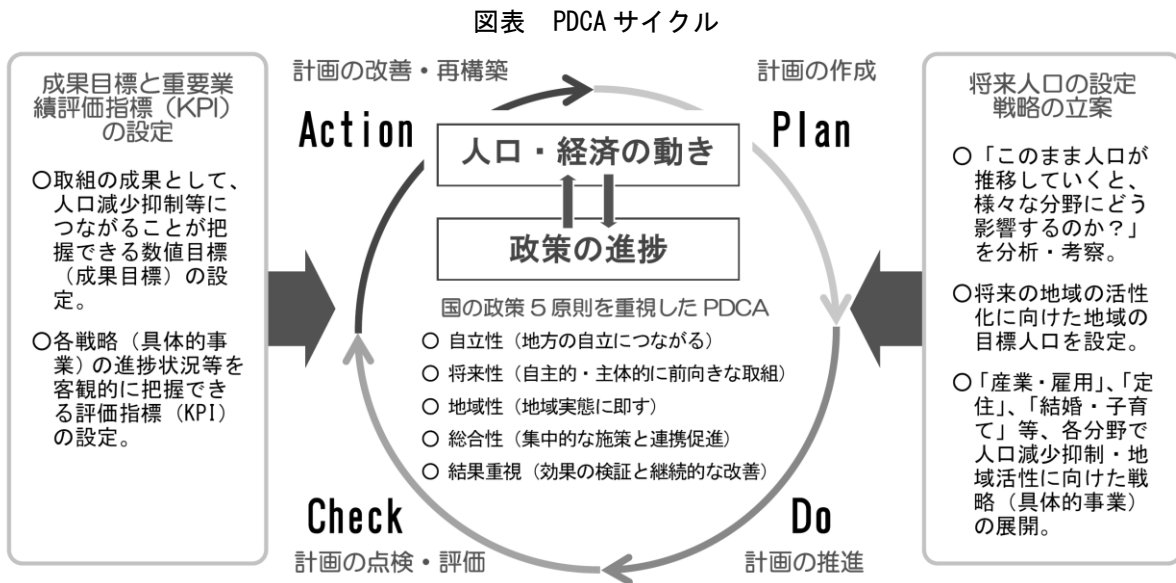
図表　PDCA サイクル

成果目標と重要業績評価指標（KPI）の設定

○取組の成果として、人口減少抑制等につながることが把握できる数値目標（成果目標）の設定。

○各戦略（具体的事業）の進捗状況等を客観的に把握できる評価指標（KPI）の設定。

計画の改善・再構築

計画の作成

Action

Plan

人口・経済の動き

政策の進捗

国の政策５原則を重視した PDCA

○ 自立性（地方の自立につながる）

○ 将来性（自主的・主体的に前向きな取組）

○ 地域性（地域実態に即す）

○ 総合性（集中的な施策と連携促進）

○ 結果重視（効果の検証と継続的な改善）

Check

Do

計画の点検・評価

計画の推進

将来人口の設定
戦略の立案

○「このまま人口が推移していくと、様々な分野にどう影響するのか？」を分析・考察。

○将来の地域の活性化に向けた地域の目標人口を設定。

○「産業・雇用」、「定住」、「結婚・子育て」等、各分野で人口減少抑制・地域活性に向けた戦略（具体的事業）の展開。